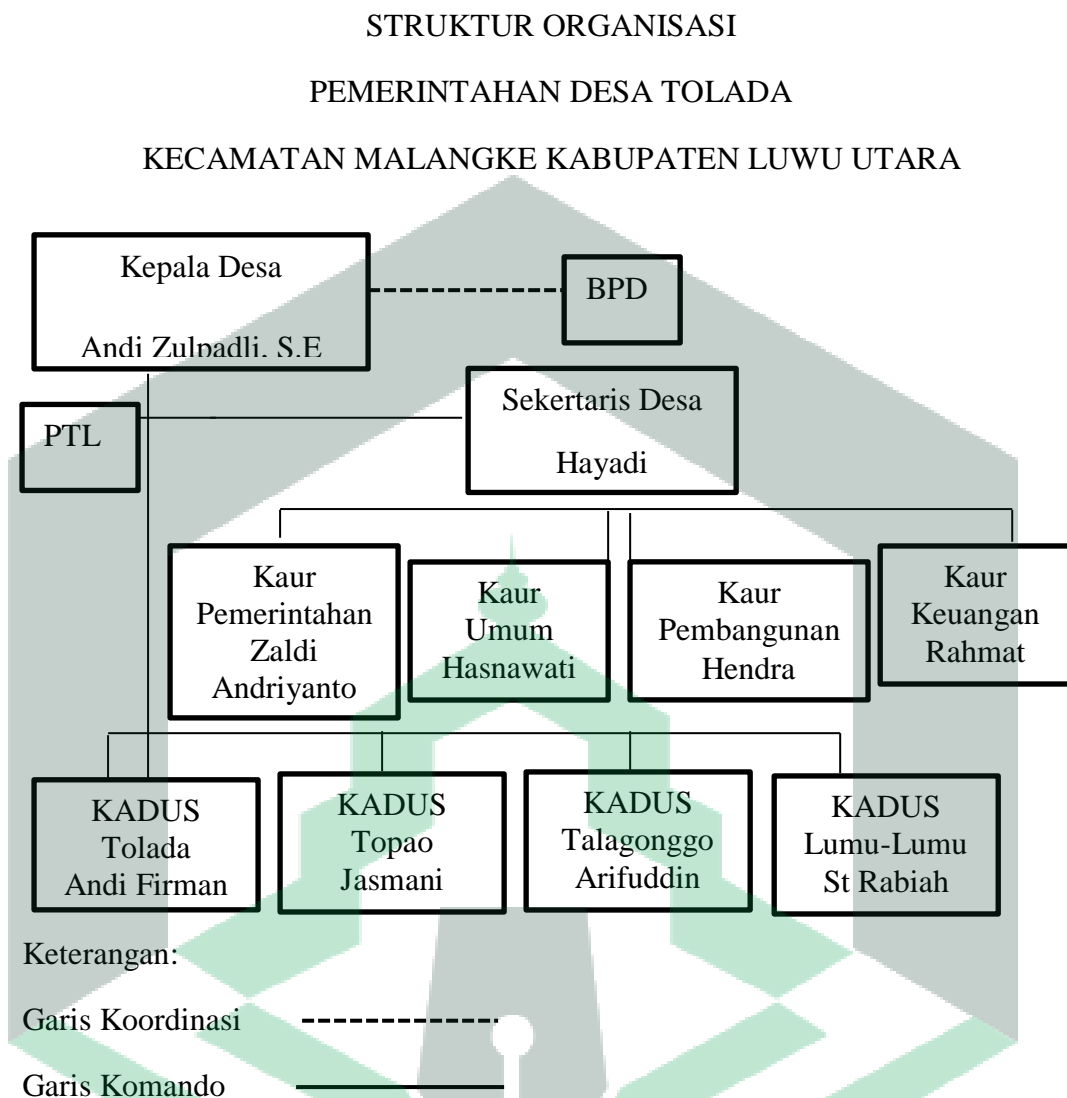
STRUKTUR ORGANISASI

PEMERINTAHAN DESA TOLADA

KECAMATAN MALANGKE KABUPATEN LUWU UTARA

Kepala Desa

Andi Zulpadli, S.E

BPD

PTL

Sekertaris Desa

Hayadi

Kaur Pemerintahan Zaldi Andriyanto

Kaur Umum Hasnawati

Kaur Pembangunan Hendra

Kaur Keuangan Rahmat

KADUS Tolada Andi Firman

KADUS Topao Jasmani

KADUS Talagonggo Arifuddin

KADUS Lumu-Lumu St Rabiah

Keterangan:

Garis Koordinasi

Garis Komando